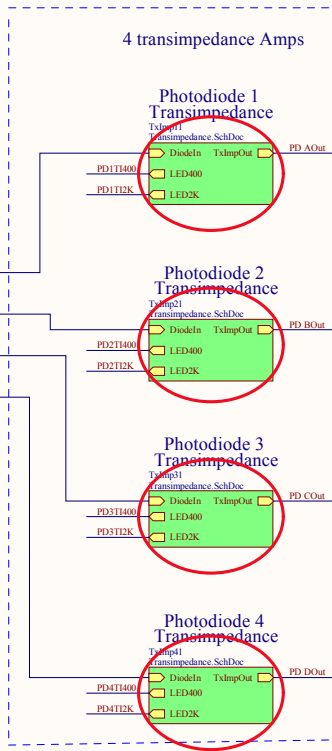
4 transimpedance Amps

Photodiode 1
Transimpedance
TxImp11
Transimpedance.SchDoc
DiodeIn
TxImpOut
PD AOut
PD1TI400
LED400
PD1TI2K
LED2K

Photodiode 2
Transimpedance
TxImp21
Transimpedance.SchDoc
DiodeIn
TxImpOut
PD BOut
PD2TI400
LED400
PD2TI2K
LED2K

Photodiode 3
Transimpedance
TxImp31
Transimpedance.SchDoc
DiodeIn
TxImpOut
PD COut
PD3TI400
LED400
PD3TI2K
LED2K

Photodiode 4
Transimpedance
TxImp41
Transimpedance.SchDoc
DiodeIn
TxImpOut
PD DOut
PD4TI400
LED400
PD4TI2K
LED2K